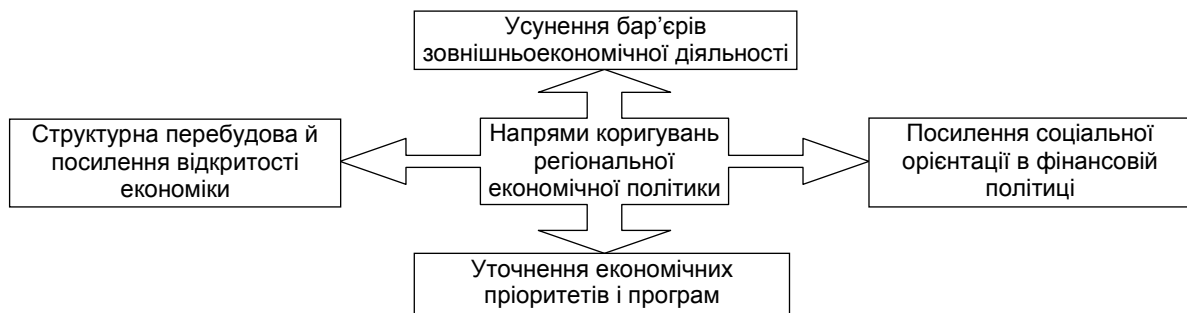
Усунення бар'єрів зовнішньоекономічної діяльності

Структурна перебудова й посилення відкритості економіки

Напрями коригувань регіональної економічної політики

Посилення соціальної орієнтації в фінансовій політиці

Уточнення економічних пріоритетів і програм